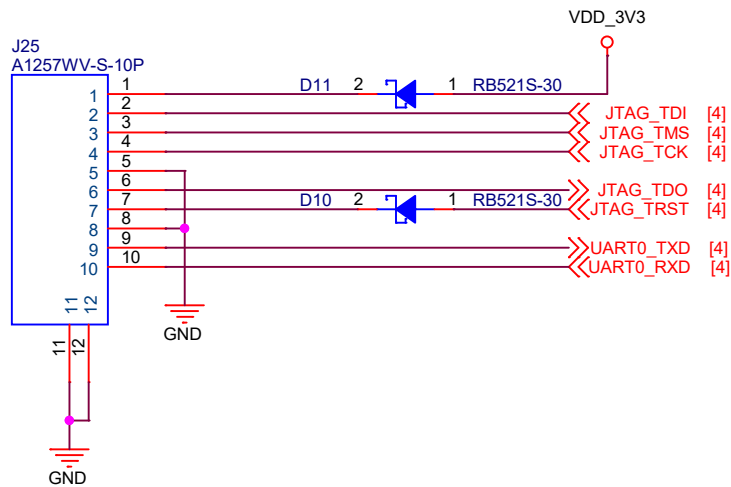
VDD_3V3

J25
A1257WV-S-10P

1 1 D11 2 1 RB521S-30
2 2 JTAG_TDI [4]
3 3 JTAG_TMS [4]
4 4 JTAG_TCK [4]
5 5
6 6 JTAG_TDO [4]
7 7 D10 2 1 RB521S-30 JTAG_TRST [4]
8 8
9 9 UART0_TXD [4]
10 10 UART0_RXD [4]

11 12

GND

11 12

GND